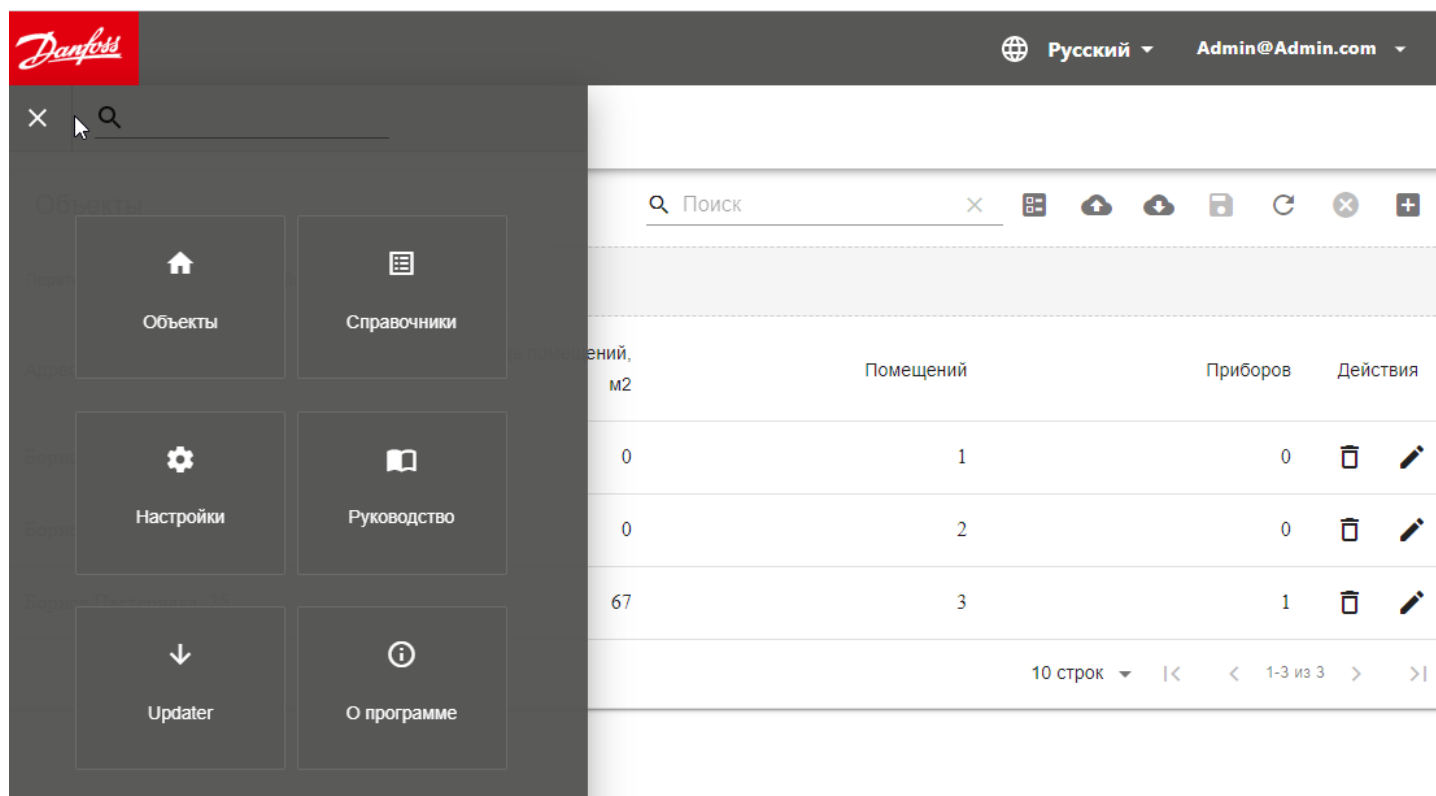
Danfoss

Русский

Admin@Admin.com

×

Объекты

Справочники

Настройки

Руководство

Updater

О программе

Поиск

ений, м2

Помещений

Приборов

Действия

| | | | |
|---|---|---|---|
| 0 | 1 | 0 | |
| 0 | 2 | 0 | |
| 67 | 3 | 1 | |

10 строк

1-3 из 3